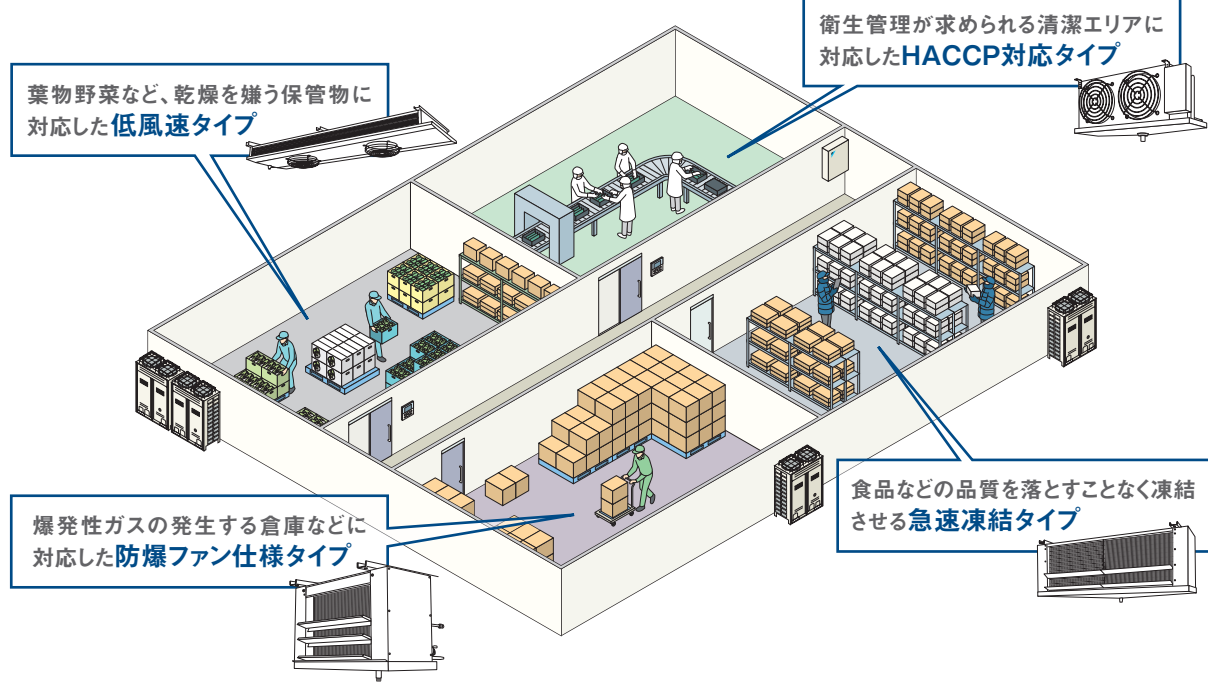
葉物野菜など、乾燥を嫌う保管物に対応した低風速タイプ

衛生管理が求められる清潔エリアに対応したHACCP対応タイプ

食品などの品質を落とすことなく凍結させる急速凍結タイプ

爆発性ガスの発生する倉庫などに対応した防爆ファン仕様タイプ